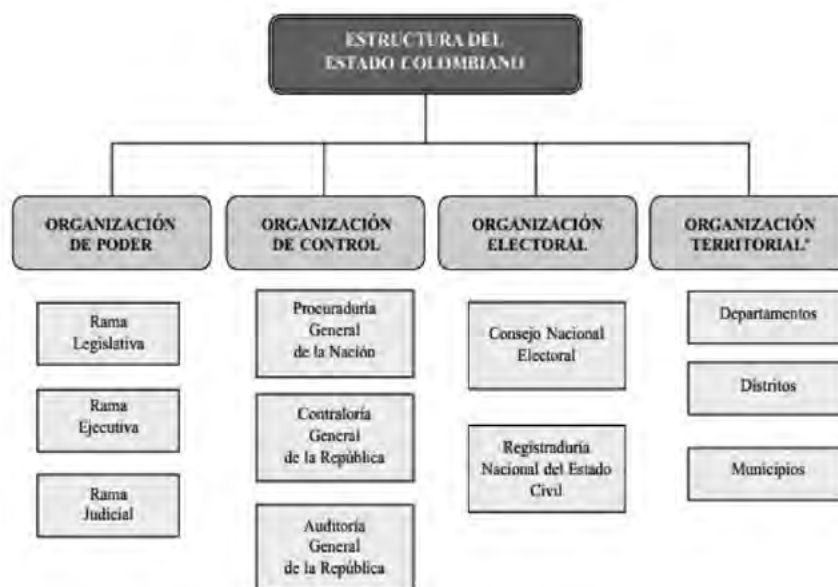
ESTRUCTURA DEL ESTADO COLOMBIANO

ORGANIZACIÓN DE PODER

Rama Legislativa

Rama Ejecutiva

Rama Judicial

ORGANIZACIÓN DE CONTROL

Procuraduría General de la Nación

Contraloría General de la República

Auditoría General de la República

ORGANIZACIÓN ELECTORAL

Consejo Nacional Electoral

Registraduría Nacional del Estado Civil

ORGANIZACIÓN TERRITORIAL*

Departamentos

Distritos

Municipios